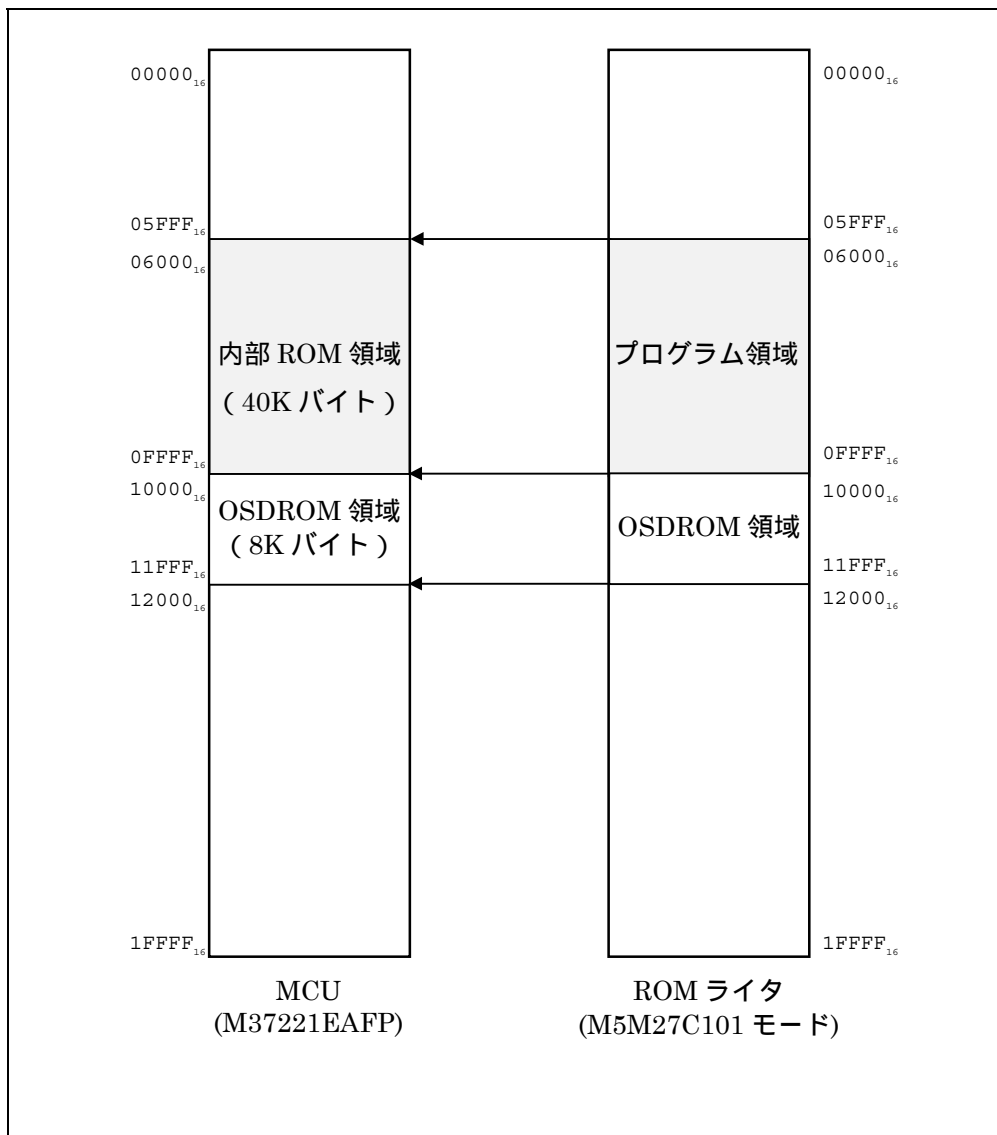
$00000_{16}$

$05FFF_{16}$
$06000_{16}$

内部 ROM 領域
( 40K バイト )

$0FFFF_{16}$
$10000_{16}$

OSDROM 領域
( 8K バイト )

$11FFF_{16}$
$12000_{16}$

$1FFFF_{16}$

MCU
(M37221EAFP)

$00000_{16}$

$05FFF_{16}$
$06000_{16}$

プログラム領域

$0FFFF_{16}$
$10000_{16}$

OSDROM 領域

$11FFF_{16}$
$12000_{16}$

$1FFFF_{16}$

ROM ライタ
(M5M27C101 モード)